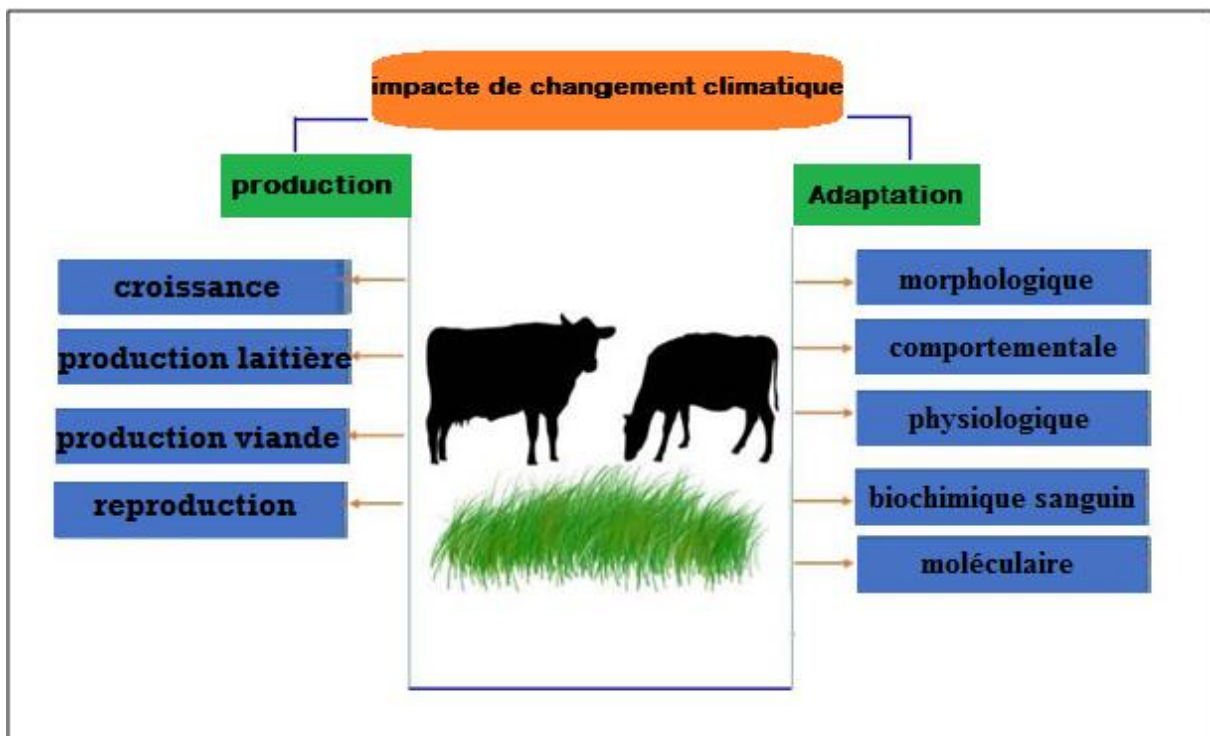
impacte de changement climatique

production

croissance

production laitière

production viande

reproduction

Adaptation

morphologique

comportementale

physiologique

biochimique sanguin

moléculaire